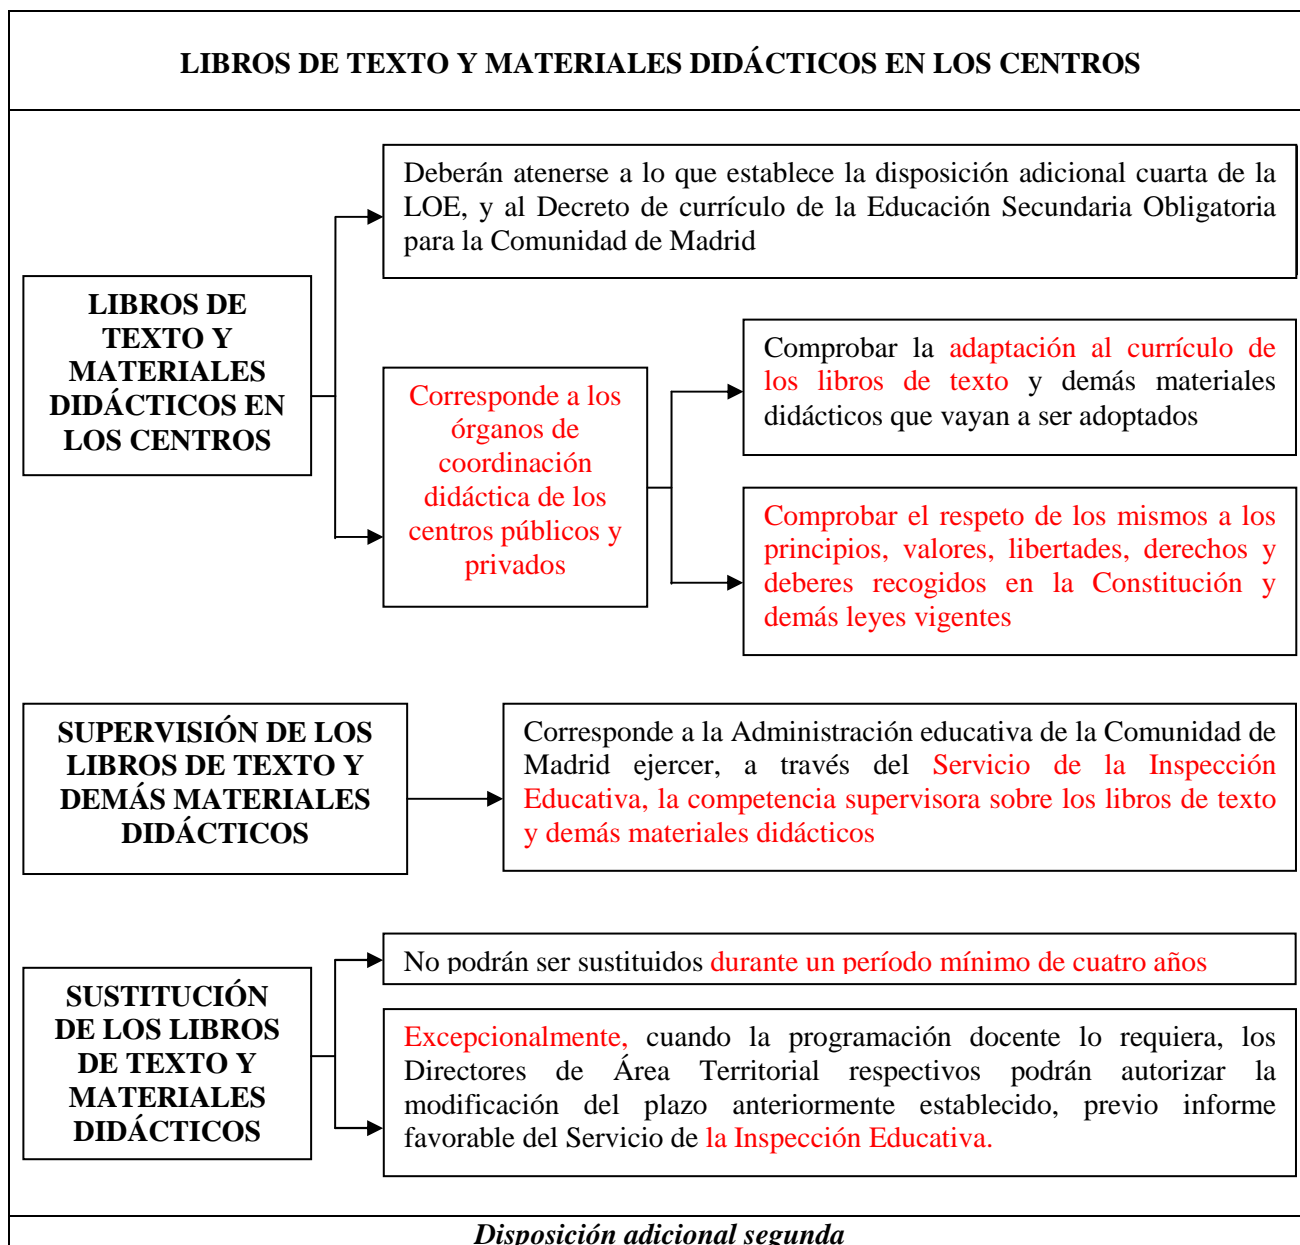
LIBROS DE TEXTO Y MATERIALES DIDÁCTICOS EN LOS CENTROS

LIBROS DE TEXTO Y MATERIALES DIDÁCTICOS EN LOS CENTROS

Deberán atenerse a lo que establece la disposición adicional cuarta de la LOE, y al Decreto de currículo de la Educación Secundaria Obligatoria para la Comunidad de Madrid

Corresponde a los órganos de coordinación didáctica de los centros públicos y privados

Comprobar la adaptación al currículo de los libros de texto y demás materiales didácticos que vayan a ser adoptados

Comprobar el respeto de los mismos a los principios, valores, libertades, derechos y deberes recogidos en la Constitución y demás leyes vigentes

SUPERVISIÓN DE LOS LIBROS DE TEXTO Y DEMÁS MATERIALES DIDÁCTICOS

Corresponde a la Administración educativa de la Comunidad de Madrid ejercer, a través del Servicio de la Inspección Educativa, la competencia supervisora sobre los libros de texto y demás materiales didácticos

SUSTITUCIÓN DE LOS LIBROS DE TEXTO Y MATERIALES DIDÁCTICOS

No podrán ser sustituidos durante un período mínimo de cuatro años

Excepcionalmente, cuando la programación docente lo requiera, los Directores de Área Territorial respectivos podrán autorizar la modificación del plazo anteriormente establecido, previo informe favorable del Servicio de la Inspección Educativa.

Disposición adicional segunda